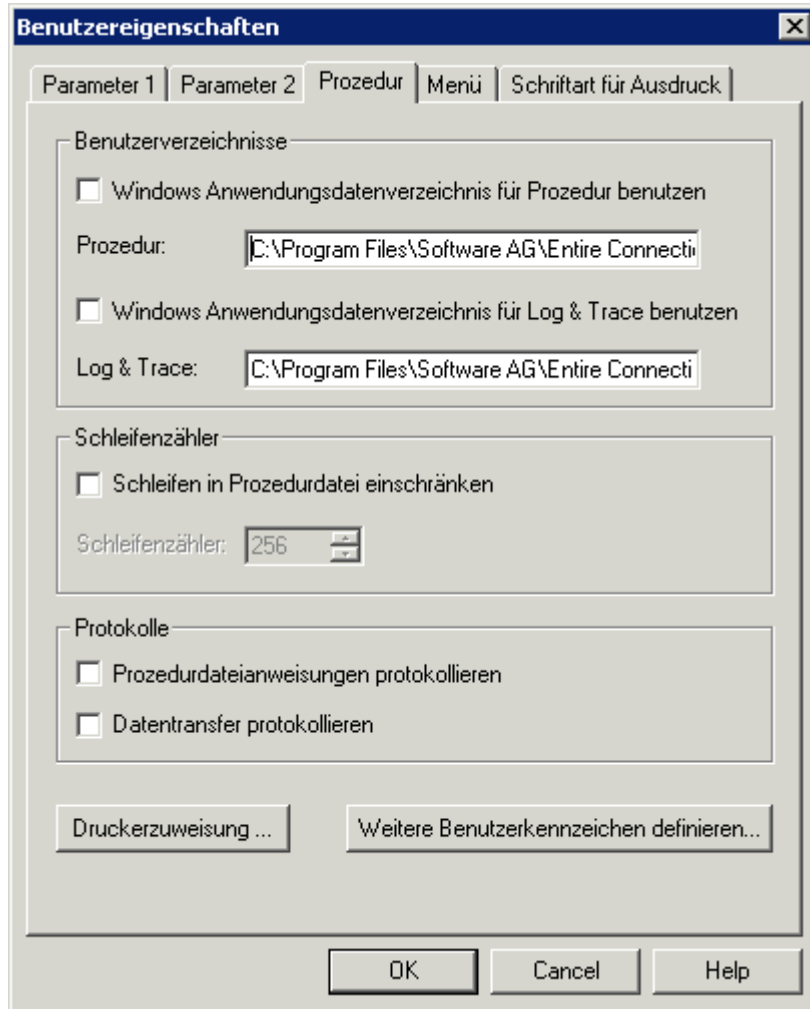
Benutzereigenschaften

Parameter 1 | Parameter 2 | Prozedur | Menü | Schriftart für Ausdruck

Benutzerverzeichnisse

Windows Anwendungsdatenverzeichnis für Prozedur benutzen

Prozedur: C:\Program Files\Software AG\Entire Connecti

Windows Anwendungsdatenverzeichnis für Log & Trace benutzen

Log & Trace: C:\Program Files\Software AG\Entire Connecti

Schleifenzähler

Schleifen in Prozedurdatei einschränken

Schleifenzähler: 256

Protokolle

Prozedurdateianweisungen protokollieren

Datentransfer protokollieren

Druckerzuweisung ...

Weitere Benutzerkennzeichen definieren...

OK

Cancel

Help